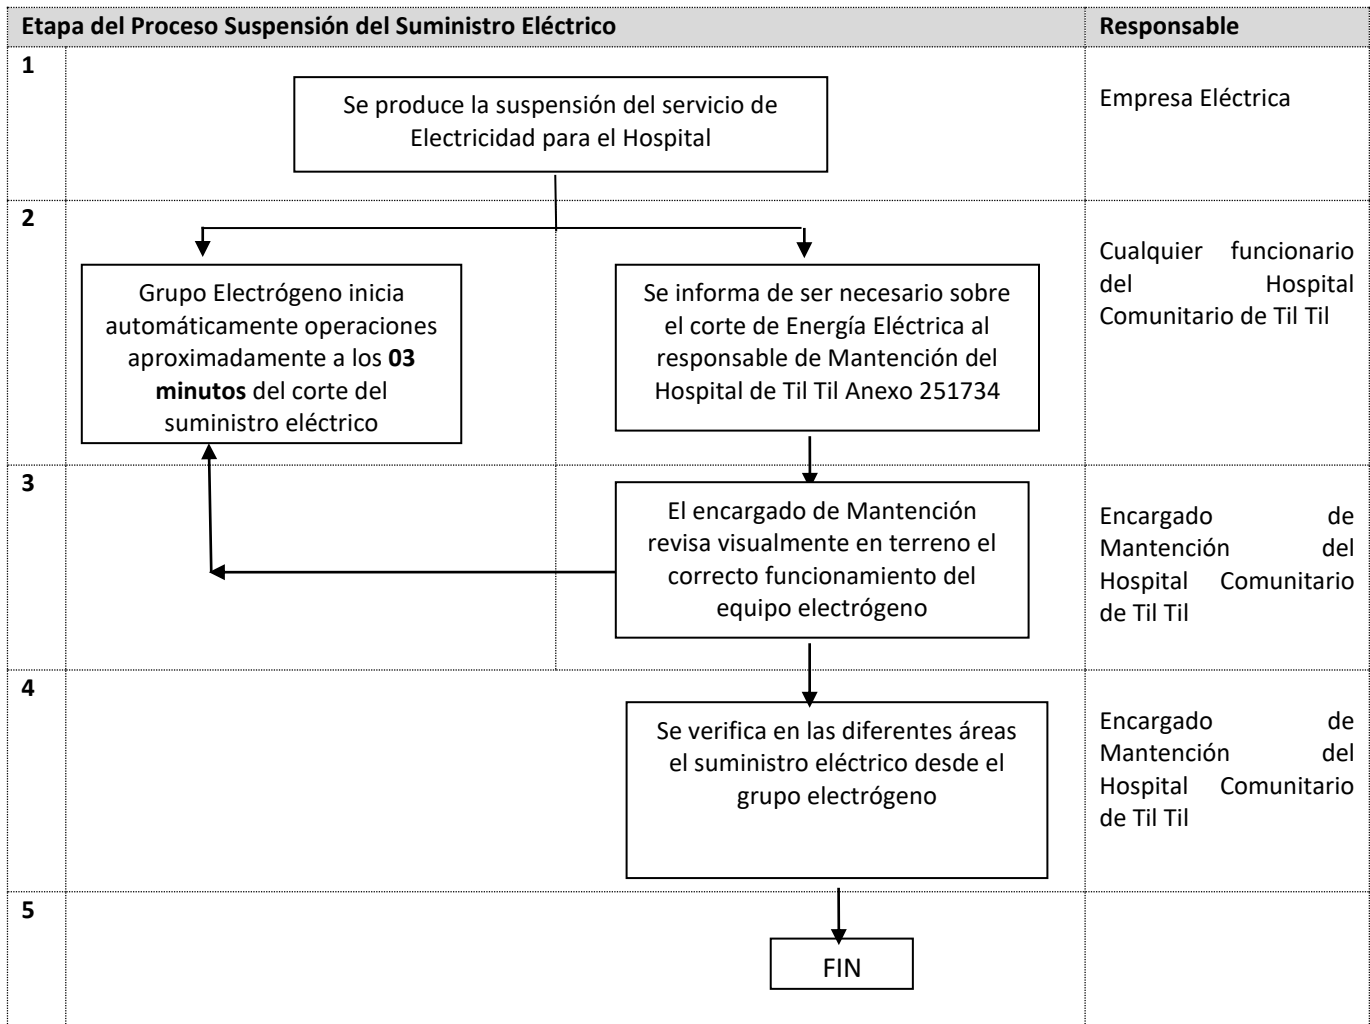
| Etapa del Proceso Suspensión del Suministro Eléctrico | | Responsable |
|---|---|---|
| 1 | Se produce la suspensión del servicio de Electricidad para el Hospital | Empresa Eléctrica |
| 2 | Grupo Electrógeno inicia automáticamente operaciones aproximadamente a los **03 minutos** del corte del suministro eléctrico<br>Se informa de ser necesario sobre el corte de Energía Eléctrica al responsable de Mantención del Hospital de Til Til Anexo 251734 | Cualquier funcionario del Hospital Comunitario de Til Til |
| 3 | El encargado de Mantención revisa visualmente en terreno el correcto funcionamiento del equipo electrógeno | Encargado de Mantención del Hospital Comunitario de Til Til |
| 4 | Se verifica en las diferentes áreas el suministro eléctrico desde el grupo electrógeno | Encargado de Mantención del Hospital Comunitario de Til Til |
| 5 | FIN | |